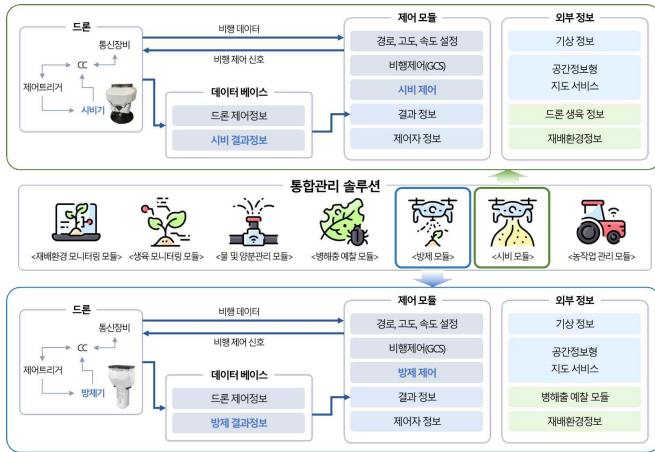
드론

통신장비

CC

제어트리거

시비기

비행 데이터

비행제어 신호

데이터 베이스

드론 제어정보

시비 결과정보

제어 모듈

경로, 고도, 속도 설정

비행제어(GCS)

시비 제어

결과 정보

제어자 정보

외부 정보

기상 정보

공간정보형 지도 서비스

드론 생육 정보

재배환경정보

통합관리 솔루션

<재배환경 모니터링 모듈>

<생육 모니터링 모듈>

<물 및 양분관리 모듈>

<병해충 예찰 모듈>

<방제 모듈>

<시비 모듈>

<농작업 관리 모듈>

드론

통신장비

CC

제어트리거

방제기

비행 데이터

비행제어 신호

데이터 베이스

드론 제어정보

방제 결과정보

제어 모듈

경로, 고도, 속도 설정

비행제어(GCS)

방제 제어

결과 정보

제어자 정보

외부 정보

기상 정보

공간정보형 지도 서비스

병해충 예찰 모듈

재배환경정보